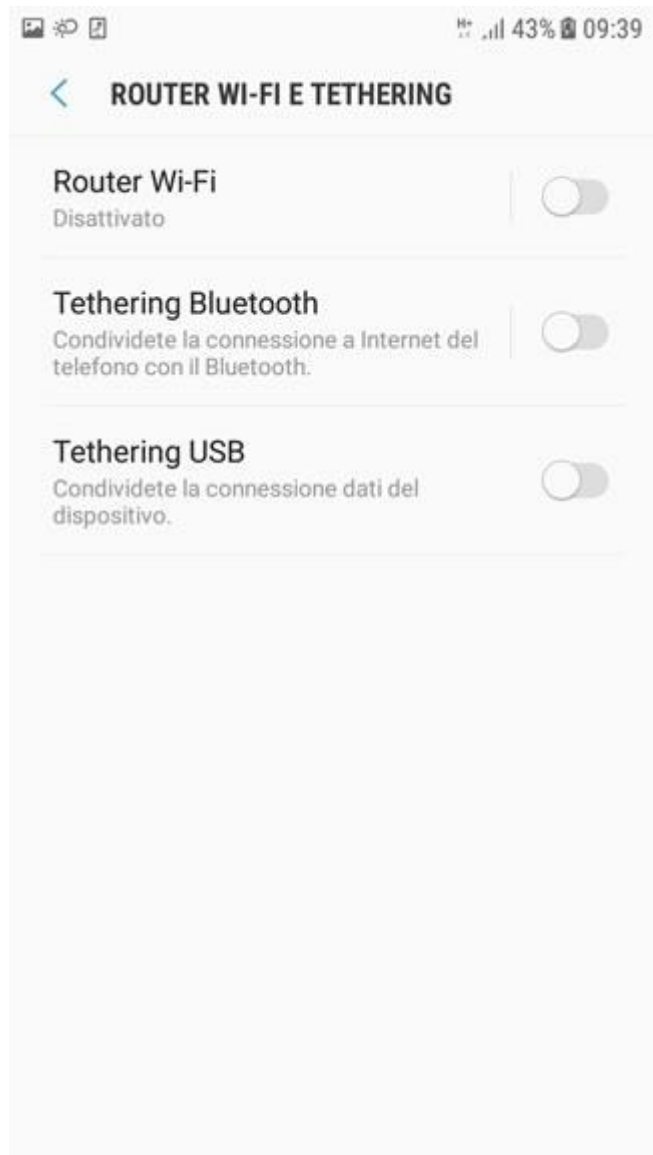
H+ 43% 09:39

ROUTER WI-FI E TETHERING

Router Wi-Fi
Disattivato

Tethering Bluetooth
Condividete la connessione a Internet del telefono con il Bluetooth.

Tethering USB
Condividete la connessione dati del dispositivo.